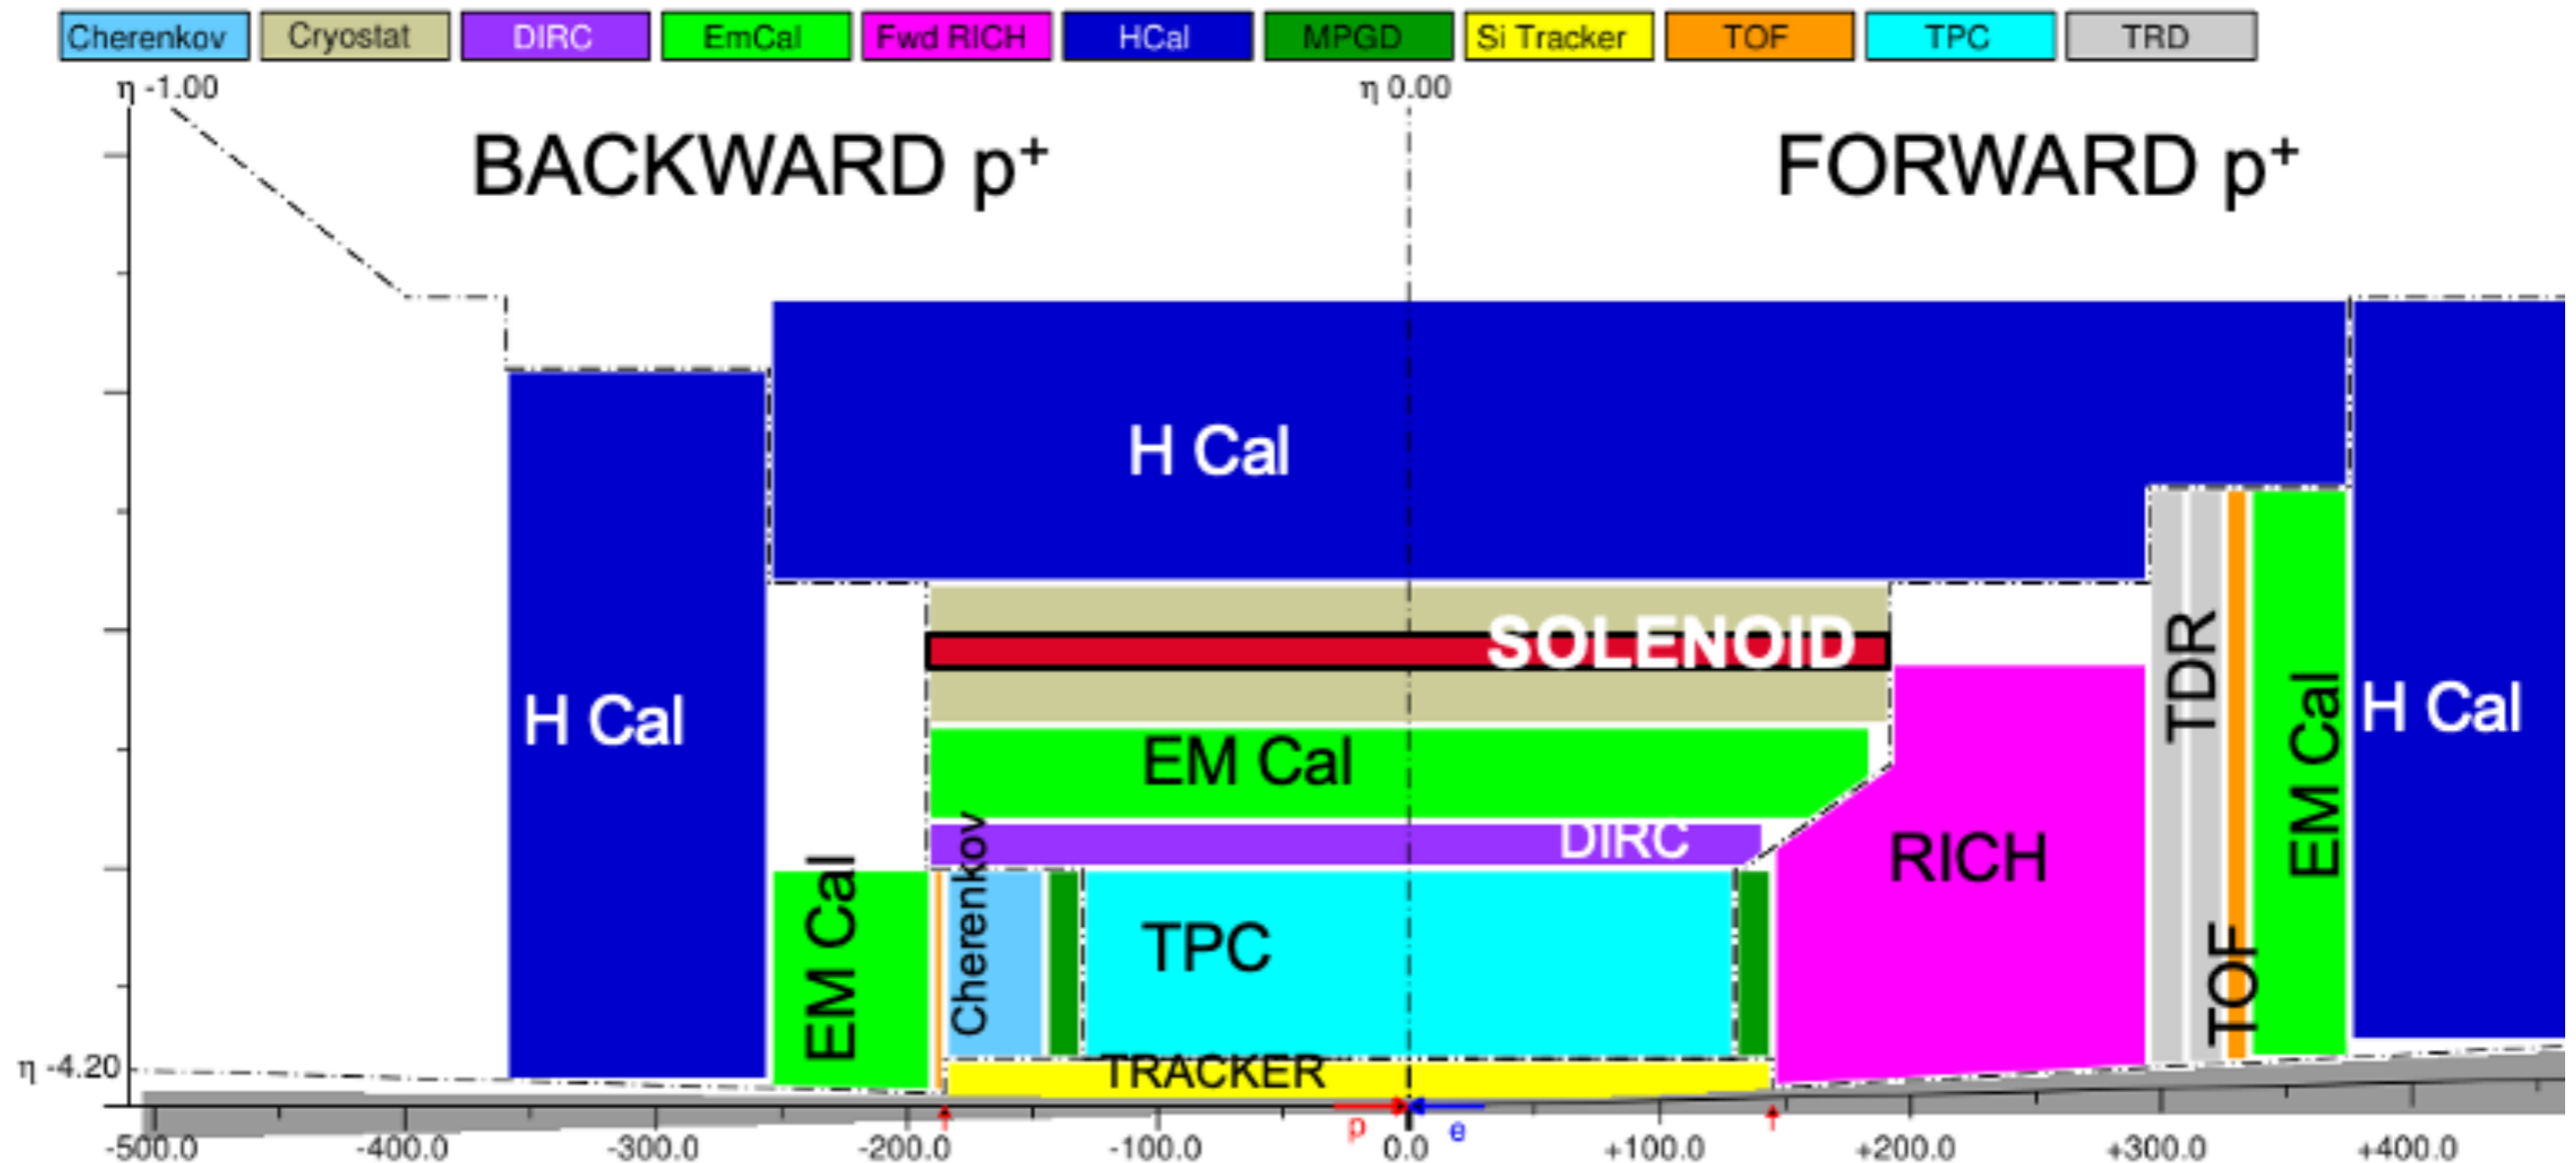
Cherenkov Cryostat DIRC EmCal Fwd RICH HCal MPGD Si Tracker TOF TPC TRD

η -1.00

η 0.00

BACKWARD p$^+$

FORWARD p$^+$

H Cal

H Cal

SOLENOID

TDR

EM Cal

H Cal

EM Cal

DIRC

RICH

EM Cal

Cherenkov

TPC

TOF

η -4.20

TRACKER

p

e

-500.0 -400.0 -300.0 -200.0 -100.0 0.0 +100.0 +200.0 +300.0 +400.0